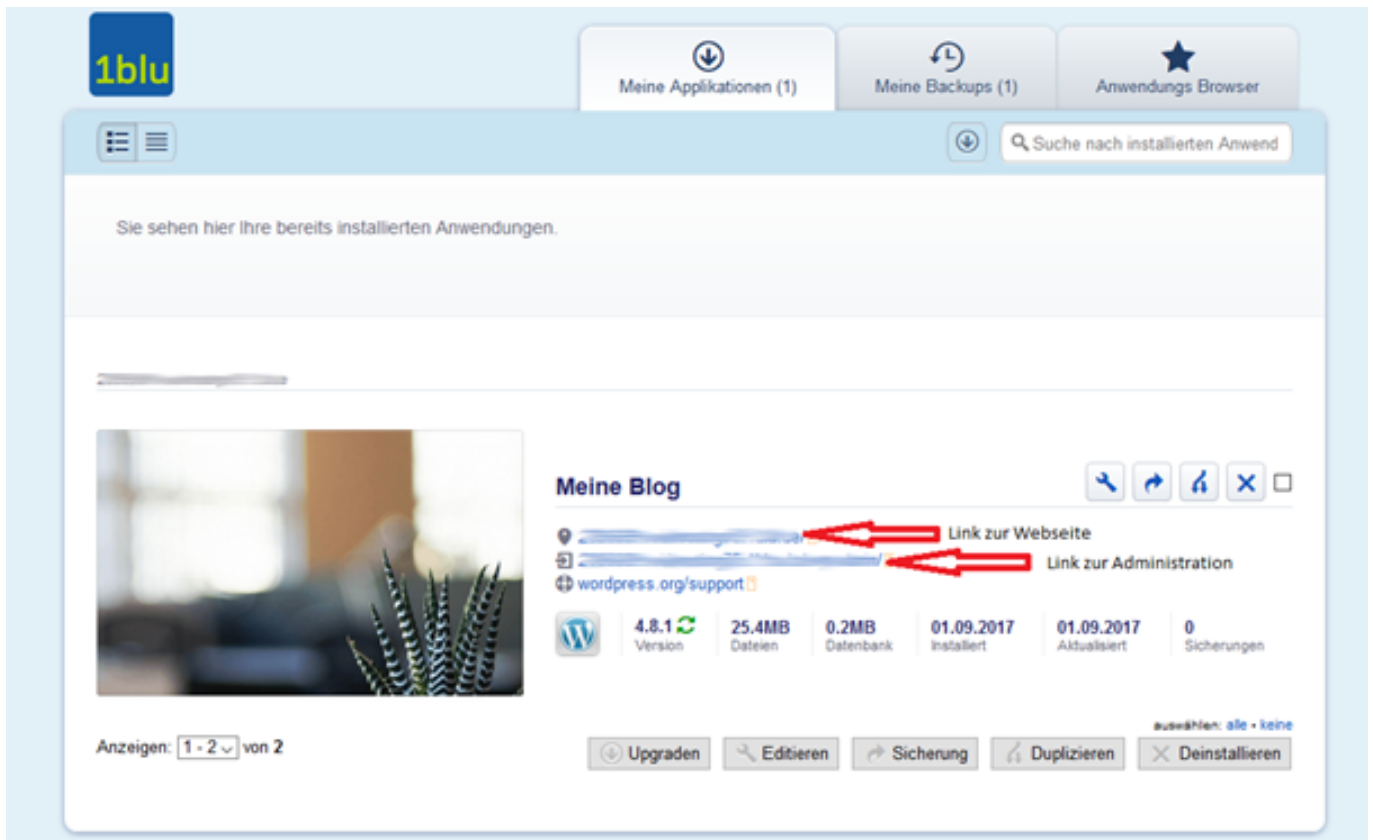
1blu

Meine Applikationen (1)

Meine Backups (1)

Anwendungs Browser

Suche nach installierten Anwend

Sie sehen hier Ihre bereits installierten Anwendungen.

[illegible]

Meine Blog

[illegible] Link zur Webseite

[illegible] Link zur Administration

wordpress.org/support

| 4.8.1 | 25.4MB | 0.2MB | 01.09.2017 | 01.09.2017 | 0 |
|---|---|---|---|---|---|
| Version | Dateien | Datenbank | Installiert | Aktualisiert | Sicherungen |

auswählen: alle • keine

Anzeigen: 1 - 2 von 2

Upgraden Editieren Sicherung Duplizieren Deinstallieren